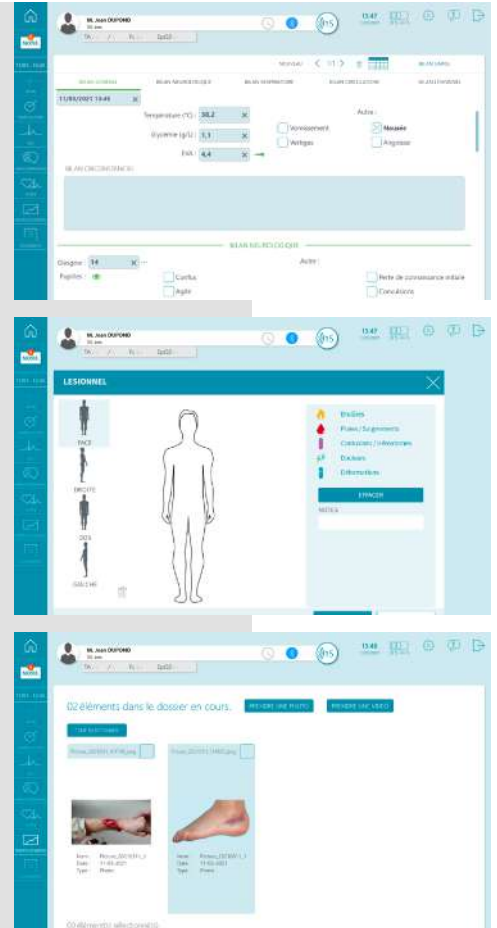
M. Jean DUPOND
TA / FC SpO2
13:47
BILAN GENERAL
BILAN NEUROLOGIQUE
BILAN RESPIRATOIRE
BILAN CIRCULATOIRE
11/03/2021 13:45
Température (°C) : 38,2
Glycémie (g/L) : 1,1
EVA : 4,4
Autre :
Vomissement
Vertiges
Nausée
Angoisse
BILAN CIRCONSTANCIEL
BILAN NEUROLOGIQUE
Glasgow : 14
Autre :
Pupilles :
Confus
Agité
Perte de connaissance initiale
Convulsions

M. Jean DUPOND
TA / FC SpO2
13:47
LESIONNEL
FACE
DROITE
DOS
GAUCHE
Brûlures
Plaies / Saignements
Contusions / Hématomes
Douleurs
Déformations
EFFACER
NOTES

M. Jean DUPOND
TA / FC SpO2
13:48
02 éléments dans le dossier en cours.
PRENDRE UNE PHOTO
PRENDRE UNE VIDEO
Photo_20210311_1.jpeg
Photo_20210311_2.jpeg
Nom : Photo_20210311_1
Date : 11-03-2021
Type : Photo
Nom : Photo_20210311_2
Date : 11-03-2021
Type : Photo
00 éléments sélectionnés